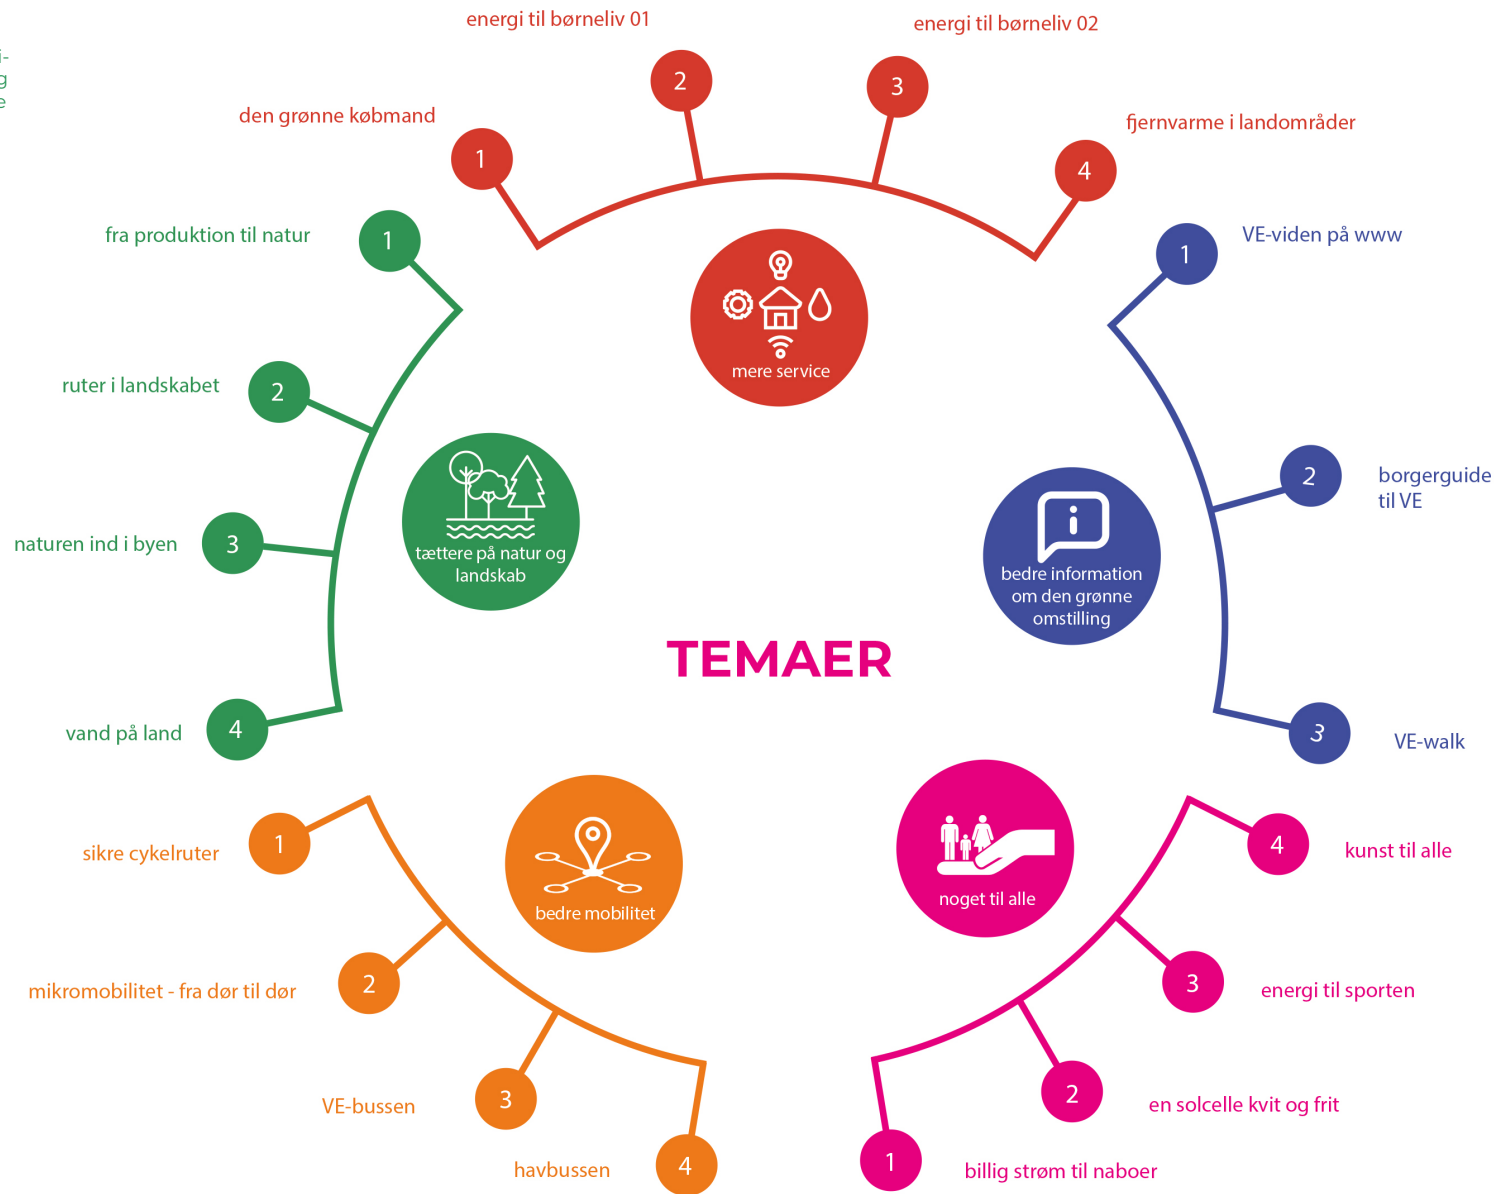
energi til børneliv 01

2

energi til børneliv 02

3

den grønne købmand

1

fjernvarme i landområder

4

mere service

fra produktion til natur

1

VE-viden på www

1

ruter i landskabet

2

tættere på natur og landskab

borgerguide til VE

2

naturen ind i byen

3

bedre information om den grønne omstilling

TEMAER

vand på land

4

3

VE-walk

sikre cykelruter

1

bedre mobilitet

noget til alle

4

kunst til alle

mikromobilitet - fra dør til dør

2

3

energi til sporten

VE-bussen

3

2

en solcelle kvit og frit

havbussen

4

1

billig strøm til naboer